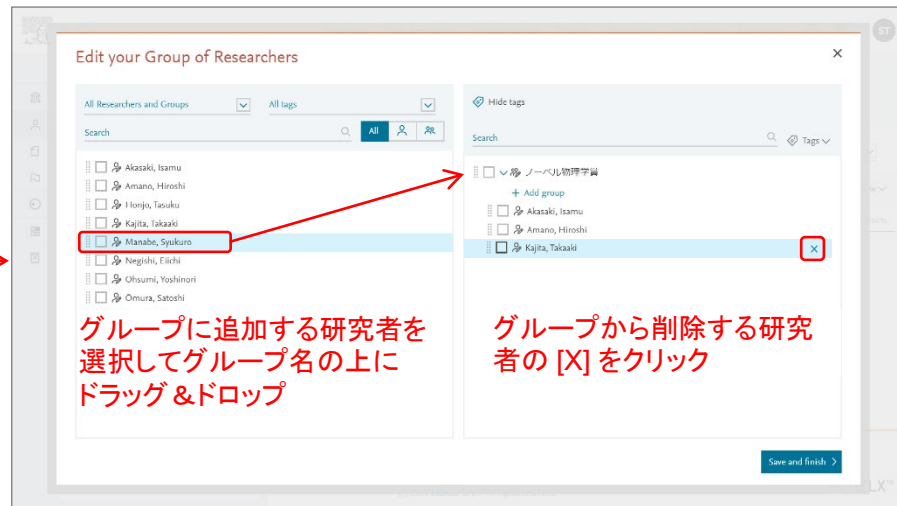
Edit your Group of Researchers

×

All Researchers and Groups

All tags

Search

All

Akasaki, Isamu
Amano, Hiroshi
Honjo, Tasuku
Kajita, Takaaki
Manabe, Syukuro
Negishi, Eiichi
Ohsumi, Yoshinori
Ōmura, Satoshi

グループに追加する研究者を選択してグループ名の上にドラッグ &ドロップ

Hide tags

Search

Tags

ノーベル物理学賞

+ Add group

Akasaki, Isamu
Amano, Hiroshi
Kajita, Takaaki

×

グループから削除する研究者の [X] をクリック

Save and finish

ST